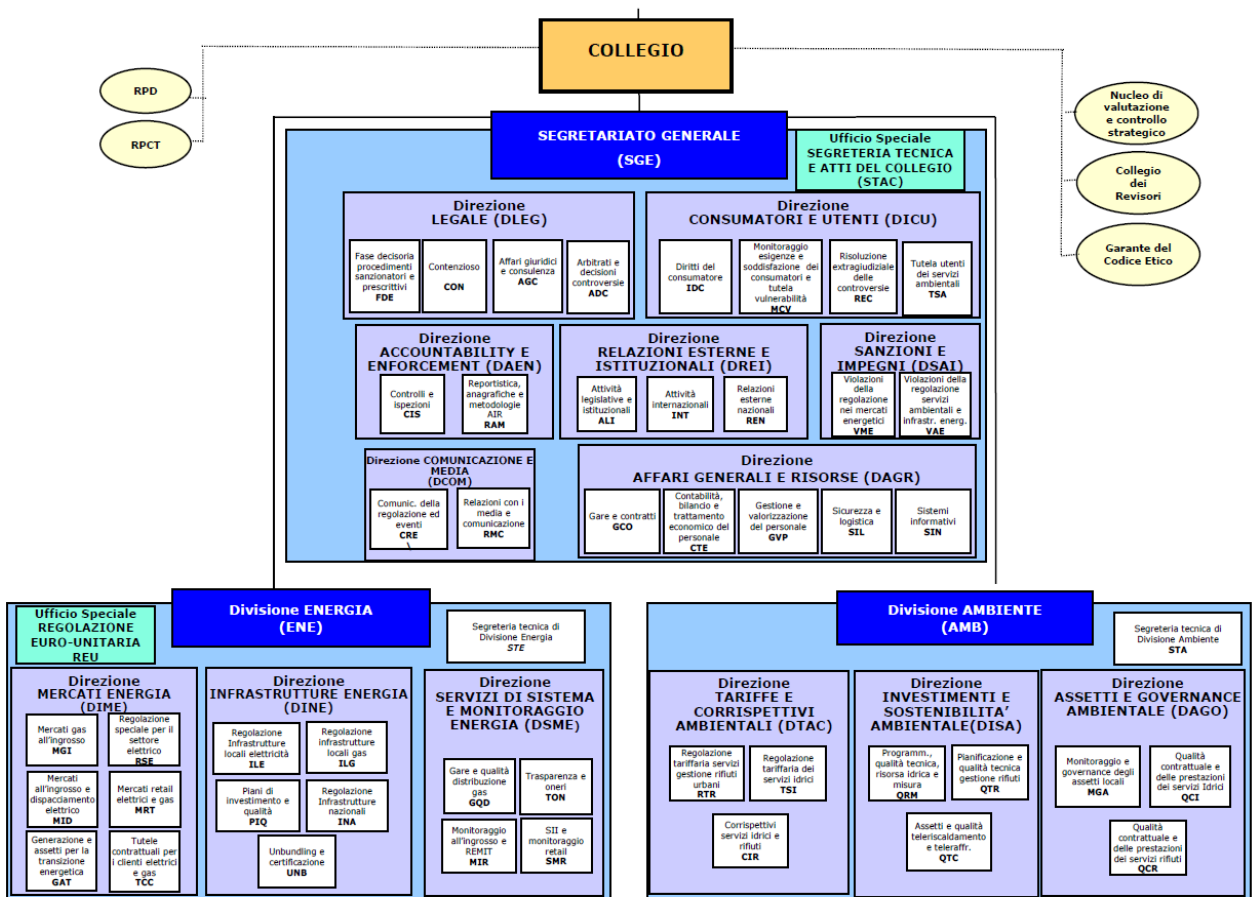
COLLEGIO

RPD

RPCT

Nucleo di valutazione e controllo strategico

Collegio dei Revisori

Garante del Codice Etico

SEGRETARIATO GENERALE (SGE)

Ufficio Speciale SEGRETERIA TECNICA E ATTI DEL COLLEGIO (STAC)

Direzione LEGALE (DLEG)

Fase decisoria procedimenti sanzionatori e prescrittivi FDE

Contenzioso CON

Affari giuridici e consulenza AGC

Arbitrati e decisioni controversie ADC

Direzione CONSUMATORI E UTENTI (DICU)

Diritti del consumatore IDC

Monitoraggio esigenze e soddisfazione dei consumatori e tutela vulnerabilità MCV

Risoluzione extragiudiziale delle controversie REC

Tutela utenti dei servizi ambientali TSA

Direzione ACCOUNTABILITY E ENFORCEMENT (DAEN)

Controlli e ispezioni CIS

Reportistica, anagrafiche e metodologie AIR RAM

Direzione RELAZIONI ESTERNE E ISTITUZIONALI (DREI)

Attività legislative e istituzionali ALI

Attività internazionali INT

Relazioni esterne nazionali REN

Direzione SANZIONI E IMPEGNI (DSAI)

Violazioni della regolazione nei mercati energetici VME

Violazioni della regolazione servizi ambientali e infrastr. energ. VAE

Direzione COMUNICAZIONE E MEDIA (DCOM)

Comunic. della regolazione ed eventi CRE

Relazioni con i media e comunicazione RMC

Direzione AFFARI GENERALI E RISORSE (DAGR)

Gare e contratti GCO

Contabilità, bilancio e trattamento economico del personale CTE

Gestione e valorizzazione del personale GVP

Sicurezza e logistica SIL

Sistemi informativi SIN

Ufficio Speciale REGOLAZIONE EURO-UNITARIA REU

Divisione ENERGIA (ENE)

Segreteria tecnica di Divisione Energia STE

Direzione MERCATI ENERGIA (DIME)

Mercati gas all'ingrosso MGI

Regolazione speciale per il settore elettrico RSE

Mercati all'ingrosso e dispacciamento elettrico MID

Mercati retail elettrici e gas MRT

Generazione e assetti per la transizione energetica GAT

Tutele contrattuali per i clienti elettrici e gas TCC

Direzione INFRASTRUTTURE ENERGIA (DINE)

Regolazione Infrastrutture locali elettricità ILE

Regolazione infrastrutture locali gas ILG

Piani di investimento e qualità PIQ

Regolazione Infrastrutture nazionali INA

Unbundling e certificazione UNB

Direzione SERVIZI DI SISTEMA E MONITORAGGIO ENERGIA (DSME)

Gare e qualità distribuzione gas GQD

Trasparenza e oneri TON

Monitoraggio all'ingrosso e REMIT MIR

SII e monitoraggio retail SMR

Divisione AMBIENTE (AMB)

Segreteria tecnica di Divisione Ambiente STA

Direzione TARIFFE E CORRISPETTIVI AMBIENTALI (DTAC)

Regolazione tariffaria servizi gestione rifiuti urbani RTR

Regolazione tariffaria dei servizi idrici TSI

Corrispettivi servizi idrici e rifiuti CIR

Direzione INVESTIMENTI E SOSTENIBILITA' AMBIENTALE(DISA)

Programm., qualità tecnica, risorsa idrica e misura QRM

Pianificazione e qualità tecnica gestione rifiuti QTR

Assetti e qualità teleriscaldamento e teleraffr. QTC

Direzione ASSETTI E GOVERNANCE AMBIENTALE (DAGO)

Monitoraggio e governance degli assetti locali MGA

Qualità contrattuale e delle prestazioni dei servizi Idrici QCI

Qualità contrattuale e delle prestazioni dei servizi rifiuti QCR